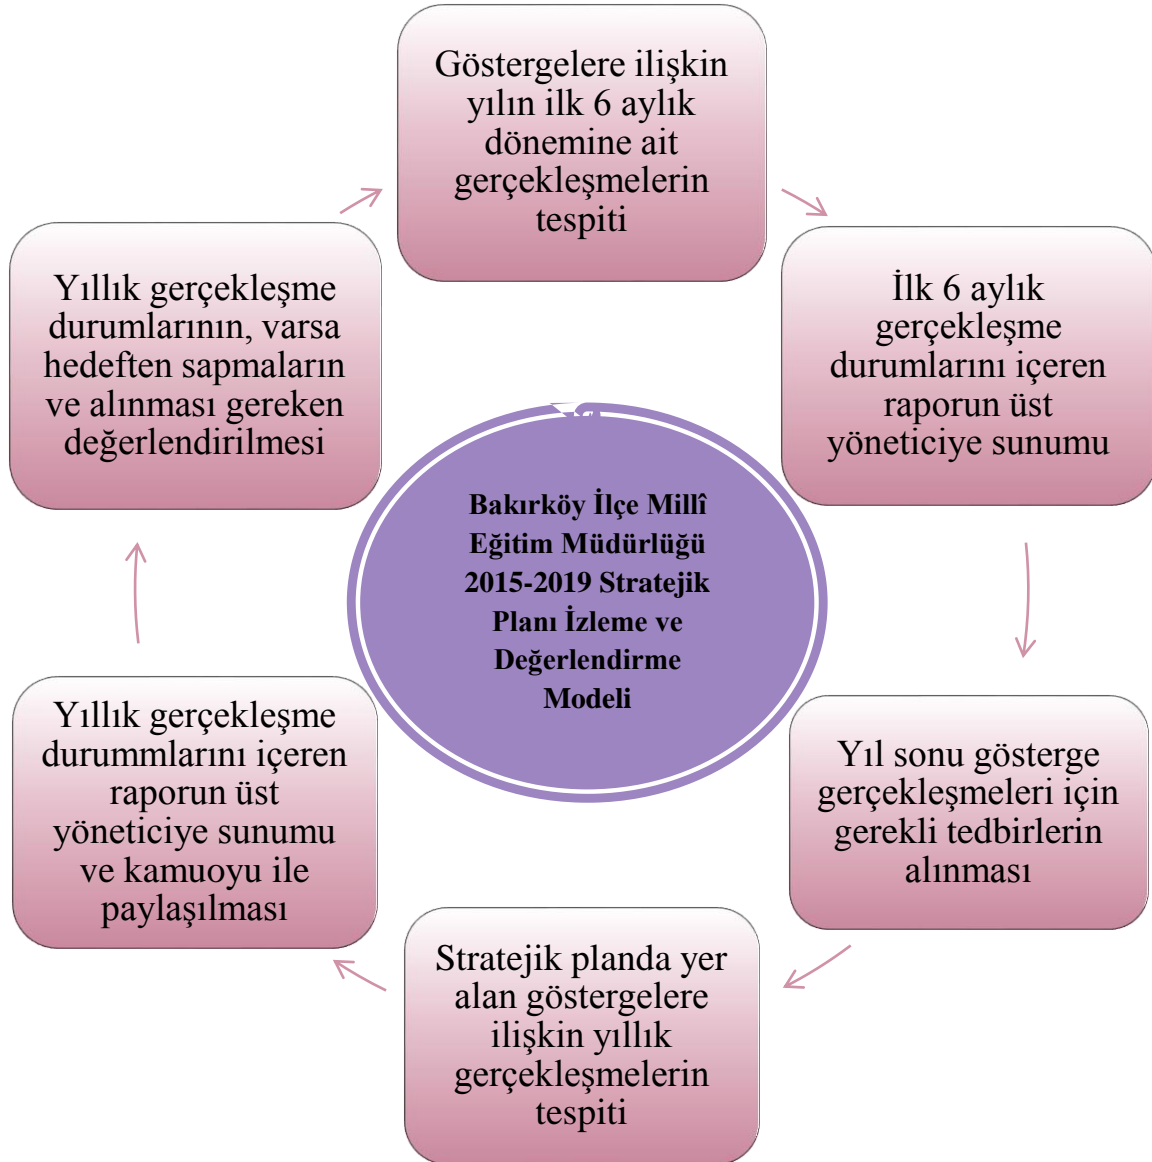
Bakırköy İlçe Millî Eğitim Müdürlüğü 2015-2019 Stratejik Planı İzleme ve Değerlendirme Modeli

Göstergelere ilişkin yılın ilk 6 aylık dönemine ait gerçekleşmelerin tespiti

İlk 6 aylık gerçekleşme durumlarını içeren raporun üst yöneticiye sunumu

Yıl sonu gösterge gerçekleşmeleri için gerekli tedbirlerin alınması

Stratejik planda yer alan göstergelere ilişkin yıllık gerçekleşmelerin tespiti

Yıllık gerçekleşme durummlarını içeren raporun üst yöneticiye sunumu ve kamuoyu ile paylaşılması

Yıllık gerçekleşme durumlarının, varsa hedeften sapmaların ve alınması gereken değerlendirilmesi